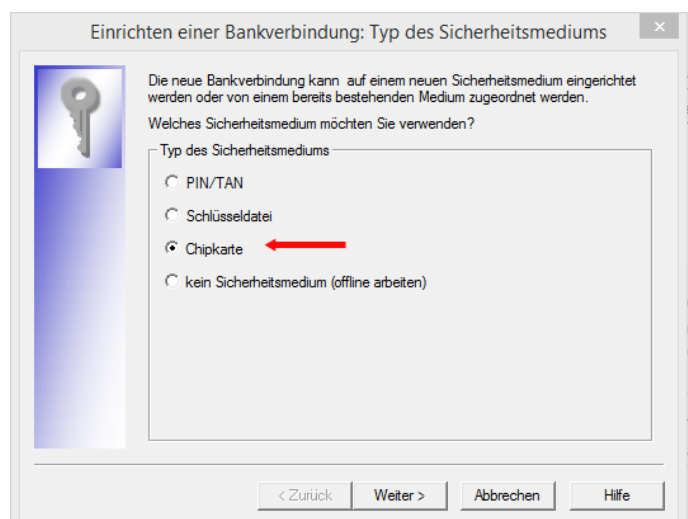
Einrichten einer Bankverbindung: Typ des Sicherheitsmediums

×

Die neue Bankverbindung kann auf einem neuen Sicherheitsmedium eingerichtet werden oder von einem bereits bestehenden Medium zugeordnet werden.

Welches Sicherheitsmedium möchten Sie verwenden?

Typ des Sicherheitsmediums

PIN/TAN

Schlüsseldatei

Chipkarte

kein Sicherheitsmedium (offline arbeiten)

< Zurück

Weiter >

Abbrechen

Hilfe